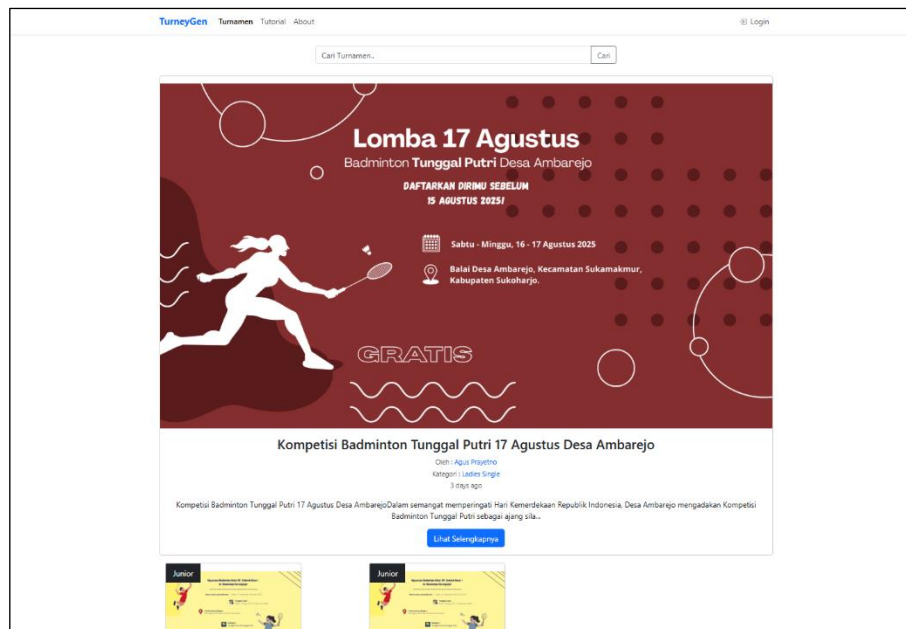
TurneyGen Turnamen Tutorial About

Login

Cari Turnamen..

Cari

Lomba 17 Agustus

Badminton Tunggal Putri Desa Ambarejo

DAFTARKAN DIRIMU SEBELUM 15 AGUSTUS 2025!

Sabtu - Minggu, 16 - 17 Agustus 2025

Balai Desa Ambarejo, Kecamatan Sukamakmur, Kabupaten Sukoharjo.

GRATIS

Kompetisi Badminton Tunggal Putri 17 Agustus Desa Ambarejo

Oleh : Agus Prayetno

Kategori : Ladies Single

3 days ago

Kompetisi Badminton Tunggal Putri 17 Agustus Desa AmbarejoDalam semangat memperingati Hari Kemerdekaan Republik Indonesia, Desa Ambarejo mengadakan Kompetisi Badminton Tunggal Putri sebagai ajang sila...

Lihat Selengkapnya

Junior

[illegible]

Junior

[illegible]